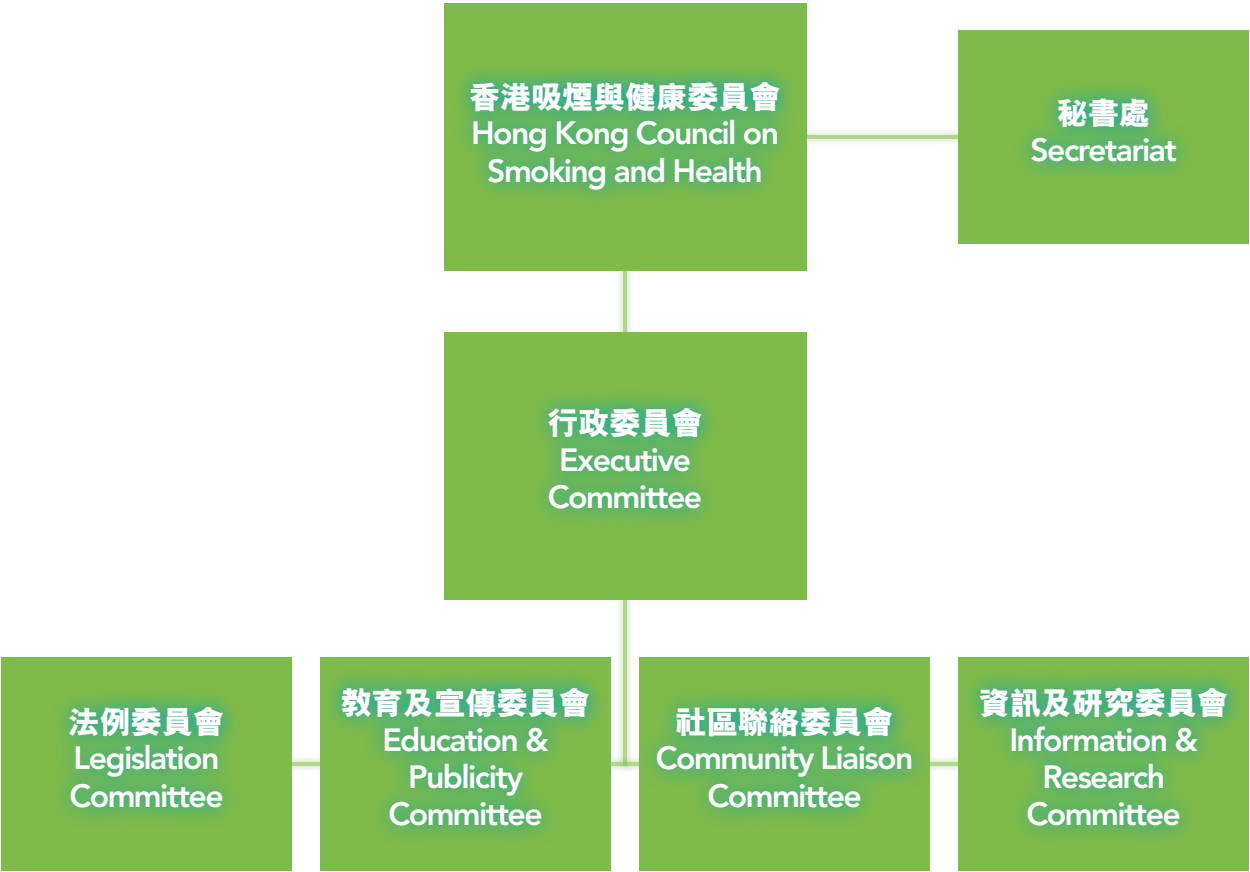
香港吸煙與健康委員會
Hong Kong Council on Smoking and Health

秘書處
Secretariat

行政委員會
Executive Committee

法例委員會
Legislation Committee

教育及宣傳委員會
Education & Publicity Committee

社區聯絡委員會
Community Liaison Committee

資訊及研究委員會
Information & Research Committee